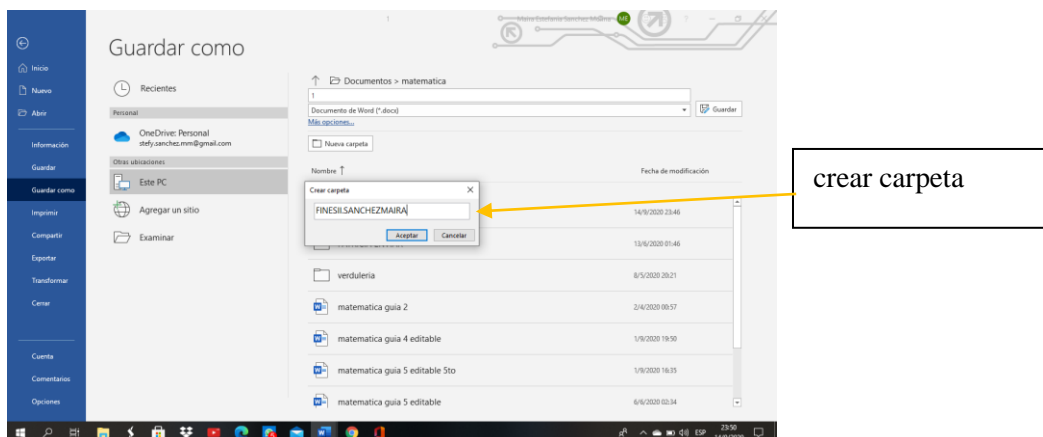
Inicio
Nuevo
Abrir
Información
Guardar
Guardar como
Imprimir
Compartir
Exportar
Transformar
Cerrar
Cuenta
Comentarios
Opciones

Guardar como

Maira Estefania Sanchez Molina MS

Recientes
Personal
OneDrive: Personal
stefy.sanchez.mm@gmail.com
Otras ubicaciones
Este PC
Agregar un sitio
Examinar

Documentos > matematica
1
Documento de Word (*.docx)
Guardar
Más opciones...
Nueva carpeta
Nombre ↑
Fecha de modificación

Crear carpeta
FINESII.SANCHEZMAIRA
Aceptar
Cancelar

14/9/2020 23:46
13/6/2020 01:46
verduleria
8/5/2020 20:21
matematica guia 2
2/4/2020 00:57
matematica guia 4 editable
1/9/2020 19:50
matematica guia 5 editable 5to
1/9/2020 16:35
matematica guia 5 editable
6/6/2020 02:34

crear carpeta

ESP 23:50